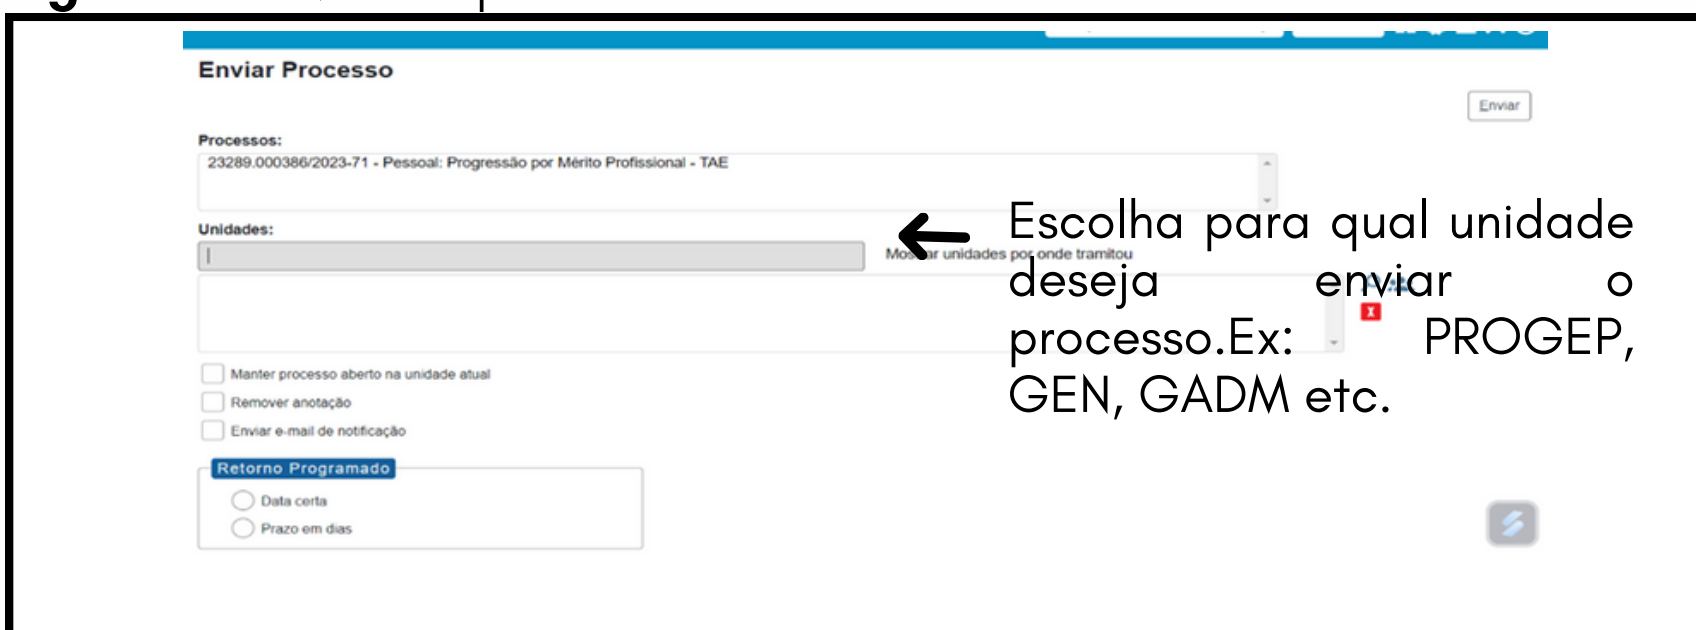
Enviar Processo

Enviar

Processos:
23289.000386/2023-71 - Pessoal: Progressão por Mérito Profissional - TAE

Unidades:

Mostrar unidades por onde tramitou

Escolha para qual unidade deseja enviar o processo.Ex: PROGEP, GEN, GADM etc.

Manter processo aberto na unidade atual
Remover anotação
Enviar e-mail de notificação

Retorno Programado
Data certa
Prazo em dias